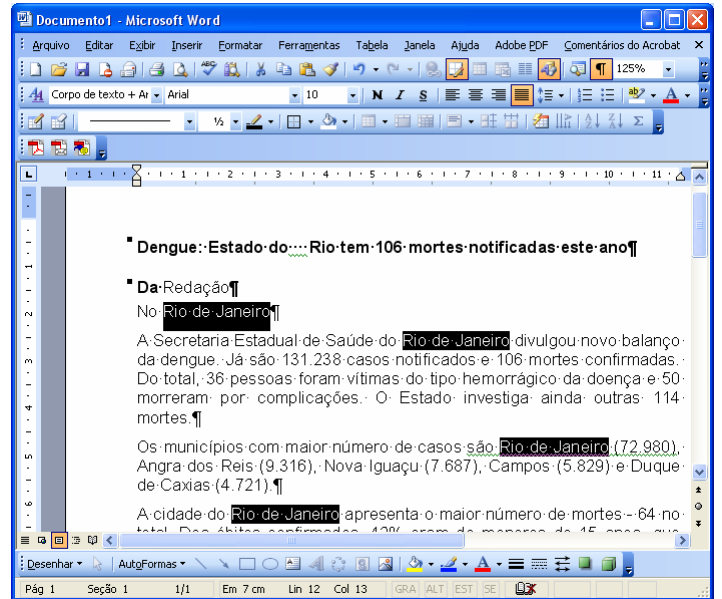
Documento1 - Microsoft Word

Arquivo Editar Exibir Inserir Formatar Ferramentas Tabela Janela Ajuda Adobe PDF Comentários do Acrobat

125%

Corpo de texto + Ar Arial 10

N I S

Dengue: Estado do Rio tem 106 mortes notificadas este ano¶

Da Redação¶

No Rio de Janeiro¶

A Secretaria Estadual de Saúde do Rio de Janeiro divulgou novo balanço da dengue. Já são 131.238 casos notificados e 106 mortes confirmadas. Do total, 36 pessoas foram vítimas do tipo hemorrágico da doença e 50 morreram por complicações. O Estado investiga ainda outras 114 mortes.¶

Os municípios com maior número de casos são Rio de Janeiro (72.980), Angra dos Reis (9.316), Nova Iguaçu (7.687), Campos (5.829) e Duque de Caxias (4.721).¶

A cidade do Rio de Janeiro apresenta o maior número de mortes - 64 no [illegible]

Desenhar AutoFormas

Pág 1 Seção 1 1/1 Em 7 cm Lin 12 Col 13 GRA ALT EST SE